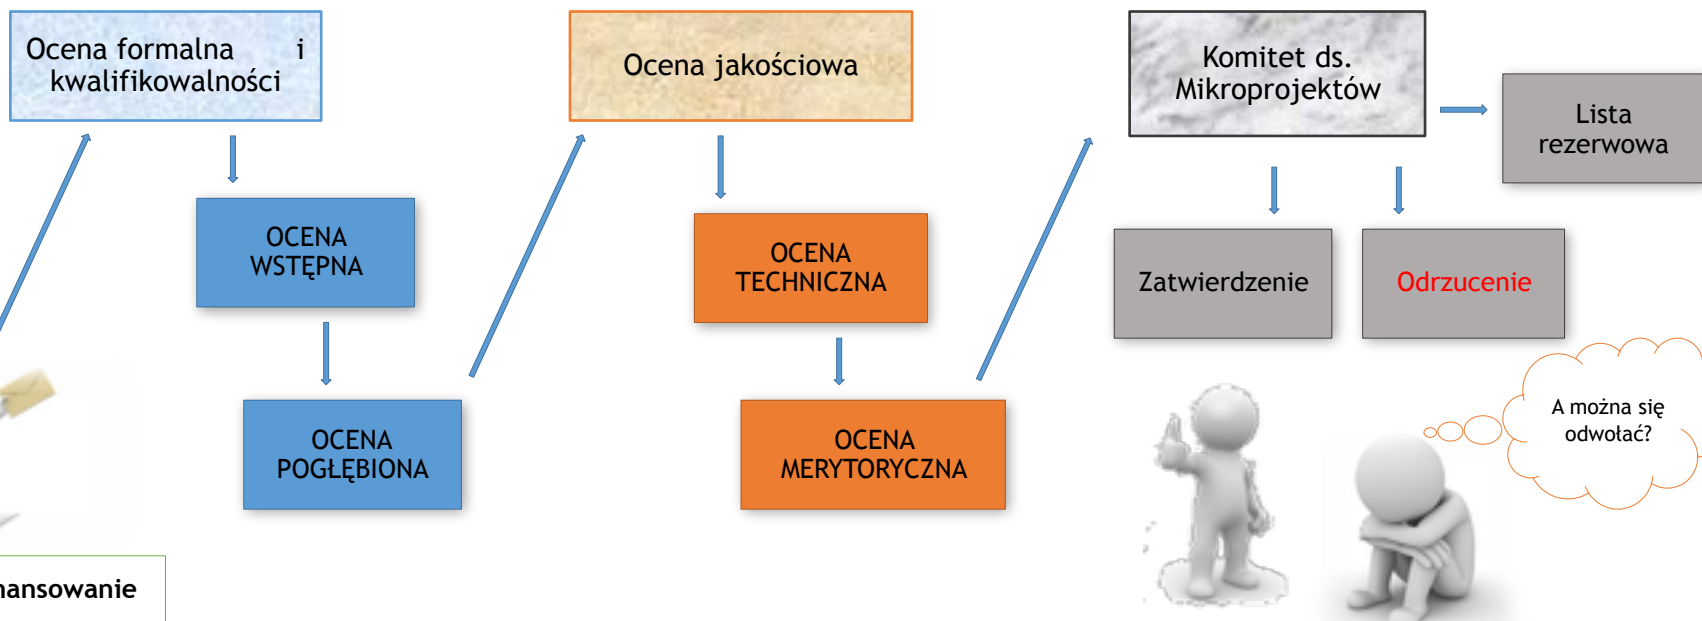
Ocena formalna i kwalifikowalności

OCENA WSTĘPNA

OCENA POGŁĘBIONA

Ocena jakościowa

OCENA TECHNICZNA

OCENA MERYTORYCZNA

Komitet ds. Mikroprojektów

Lista rezerwowa

Zatwierdzenie

Odrzucenie

A można się odwołać?

ansowanie